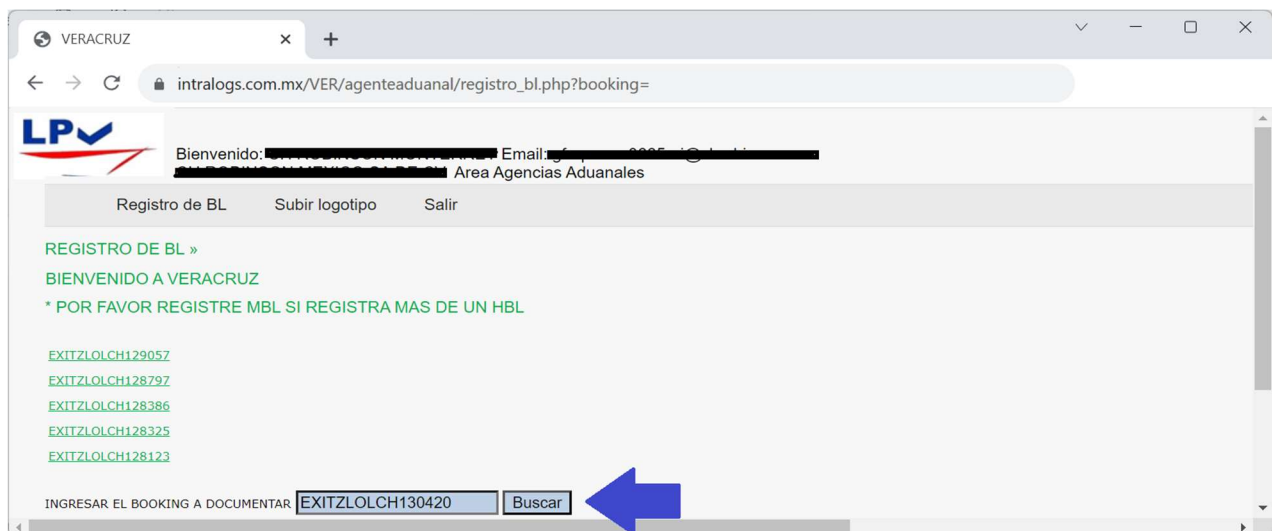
VERACRUZ

intralogs.com.mx/VER/agenteaduanal/registro_bl.php?booking=

LP

Bienvenido: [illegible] Email: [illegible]
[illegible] Area Agencias Aduanales

Registro de BL Subir logotipo Salir

REGISTRO DE BL »

BIENVENIDO A VERACRUZ

* POR FAVOR REGISTRE MBL SI REGISTRA MAS DE UN HBL

EXITZLOLCH129057
EXITZLOLCH128797
EXITZLOLCH128386
EXITZLOLCH128325
EXITZLOLCH128123

INGRESAR EL BOOKING A DOCUMENTAR EXITZLOLCH130420 Buscar